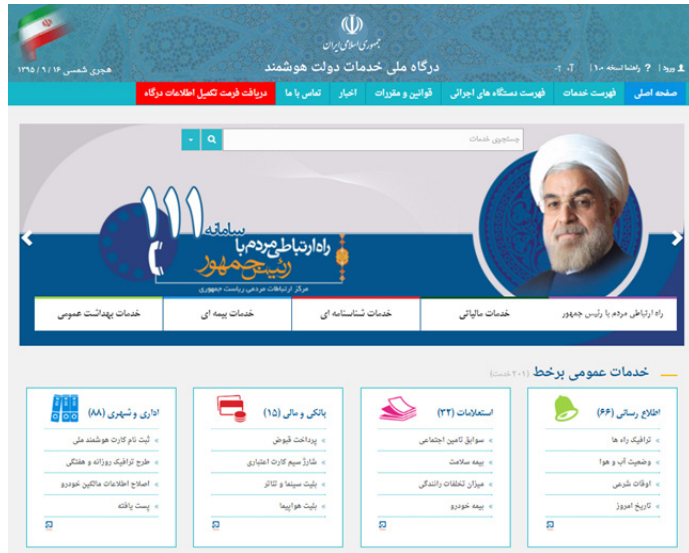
جمهوری اسلامی ایران

درگاه ملی خدمات دولت هوشمند

ورود | راهنما نسخه ۱.۰ | T+ T-

هجری شمسی ۱۳۹۵ / ۹ / ۱۶

صفحه اصلی | فهرست خدمات | فهرست دستگاه های اجرائی | قوانین و مقررات | اخبار | تماس با ما | دریافت فرم تکمیل اطلاعات درگاه

جستجوی خدمات

راه ارتباطی مردم با رئیس جمهور

سامانه ۱۱۱

مرکز ارتباطات مردمی ریاست جمهوری

راه ارتباط مردم با رئیس جمهور | خدمات مالیاتی | خدمات شناسنامه ای | خدمات بیمه ای | خدمات بهداشت عمومی

خدمات عمومی پرخط (۲۰۱ خدمت)

اطلاع رسانی (۶۶)
ترافیک راه ها
وضعیت آب و هوا
اوقات شرعی
تاریخ امروز

استعلامات (۳۲)
سوابق تامین اجتماعی
بیمه سلامت
میزان تخلفات رانندگی
بیمه خودرو

بانکی و مالی (۱۵)
پرداخت قبوض
شارژ سیم کارت اعتباری
بلیت سینما و تئاتر
بلیت هواپیما

اداری و شهری (۸۸)
ثبت نام کارت هوشمند ملی
طرح ترافیک روزانه و هفتگی
اصلاح اطلاعات مالکین خودرو
پست یافته